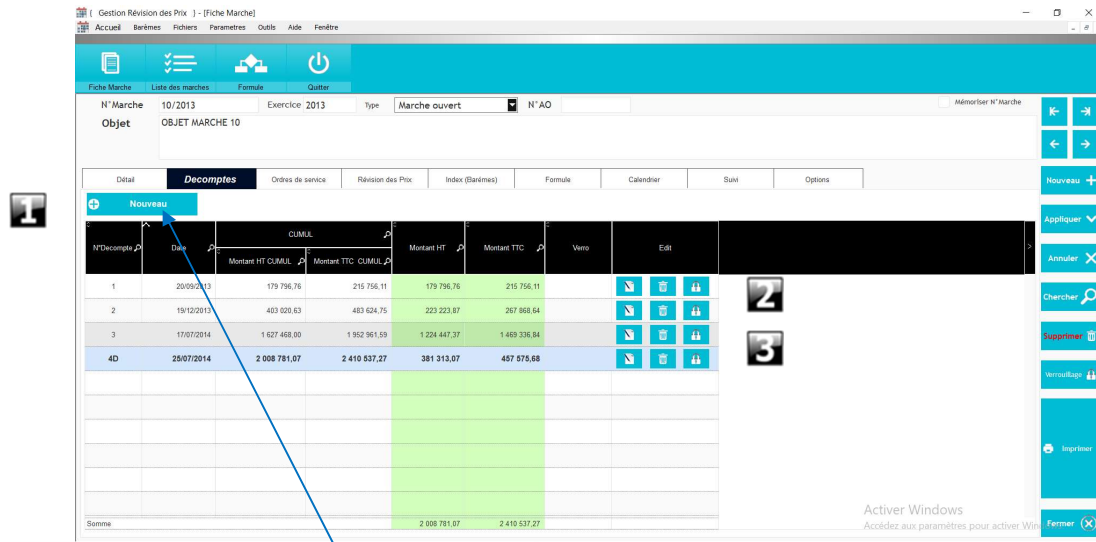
( Gestion Révision des Prix ) - [Fiche Marche]
Accueil Barèmes Fichiers Parametres Outils Aide Fenêtre

Fiche Marche Liste des marches Formule Quitter

N°Marche 10/2013 Exercice 2013 Type Marche ouvert N°AO
Mémoriser N°Marche
Objet OBJET MARCHE 10

Détail Decomptes Ordres de service Révision des Prix Index (Barèmes) Formule Calendrier Suivi Options

1

Nouveau

| N°Decompte | Date | CUMUL Montant HT CUMUL | CUMUL Montant TTC CUMUL | Montant HT | Montant TTC | Verro | Edit |
|---|---|---|---|---|---|---|---|
| 1 | 20/09/2013 | 179 796,76 | 215 756,11 | 179 796,76 | 215 756,11 | | |
| 2 | 19/12/2013 | 403 020,63 | 483 624,75 | 223 223,87 | 267 868,64 | | |
| 3 | 17/07/2014 | 1 627 468,00 | 1 952 961,59 | 1 224 447,37 | 1 469 336,84 | | |
| 4D | 25/07/2014 | 2 008 781,07 | 2 410 537,27 | 381 313,07 | 457 575,68 | | |
| Somme | | | | 2 008 781,07 | 2 410 537,27 | | |

2

3

Nouveau
Appliquer
Annuler
Chercher
Supprimer
Verrouillage
Imprimer
Fermer

Activer Windows
Accédez aux paramètres pour activer Win